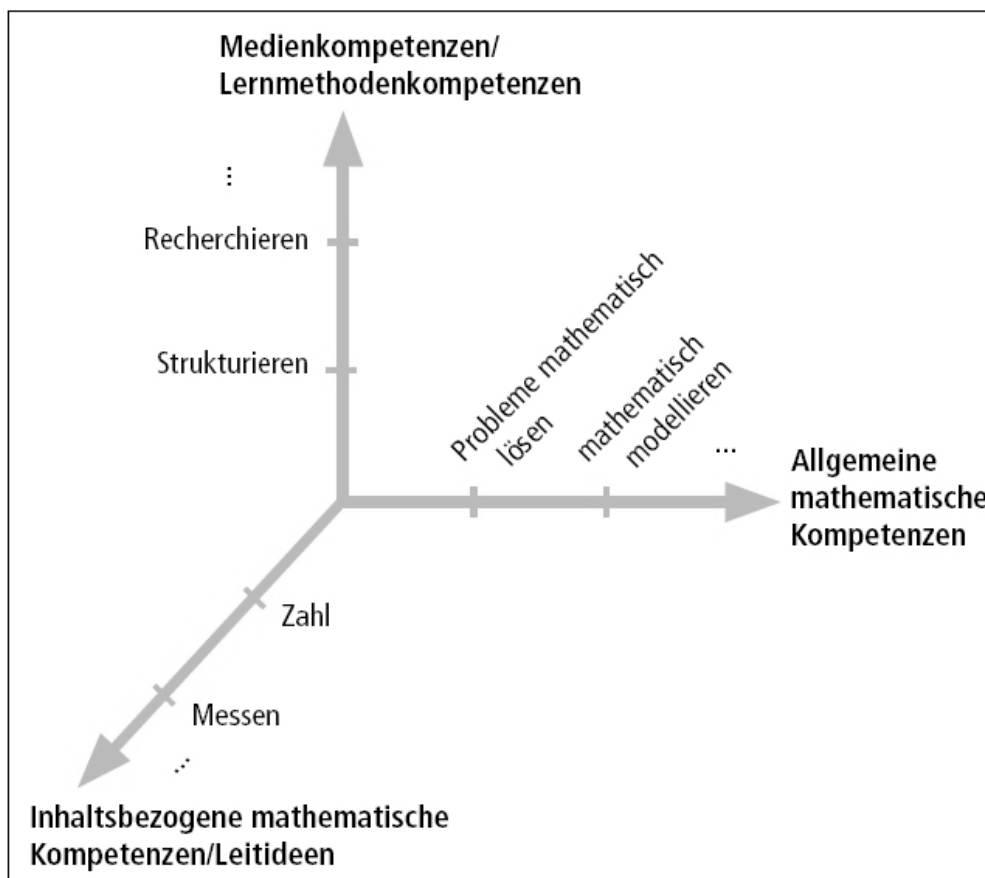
Medienkompetenzen/
Lernmethodenkompetenzen

⋮

Recherchieren

Strukturieren

Probleme mathematisch lösen

mathematisch modellieren

...

Allgemeine mathematische Kompetenzen

Zahl

Messen

...

Inhaltsbezogene mathematische Kompetenzen/Leitideen